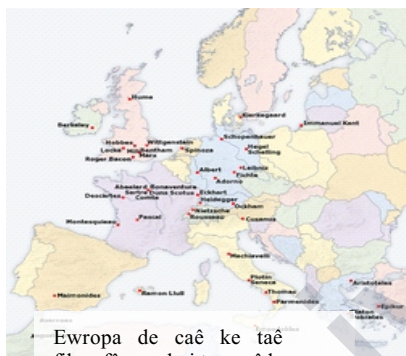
Hume
Berkeley
Kierkegaard
Immanuel Kant
Hobbes
Wittgenstein
Locke
Bentham
Spinoza
Roger Bacon
Marx
Schopenhauer
Hegel
Schelling
Leibniz
Fichte
Albert
Adorno
Abelard
Bonaventura
Sartre
Duns Scotus
Eckhart
Descartes
Comte
Heidegger
Ockham
Nietzsche
Rousseau
Cusanus
Montesquieu
Pascal
Machiavelli
Plotin
Seneca
Thomas
Parmenides
Aristoteles
Maimonides
Ramon Llull
Epikur

Ewropa de caê ke taê
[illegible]